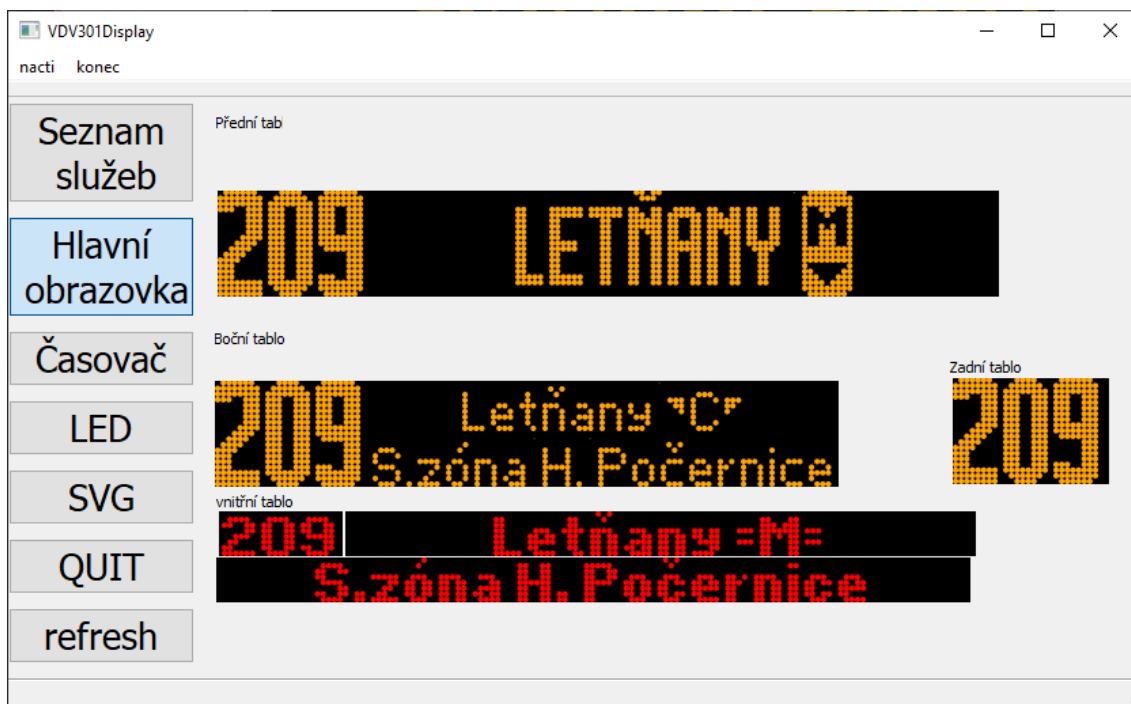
VDV301Display

nacti konec

Seznam služeb

Hlavní obrazovka

Časovač

LED

SVG

QUIT

refresh

Přední tabl

209 LETŇANY M

Boční tablo

209 Letňany C S.zóna H.Počernice

Zadní tablo

209

vnitřní tablo

209 Letňany =M=

S.zóna H.Počernice